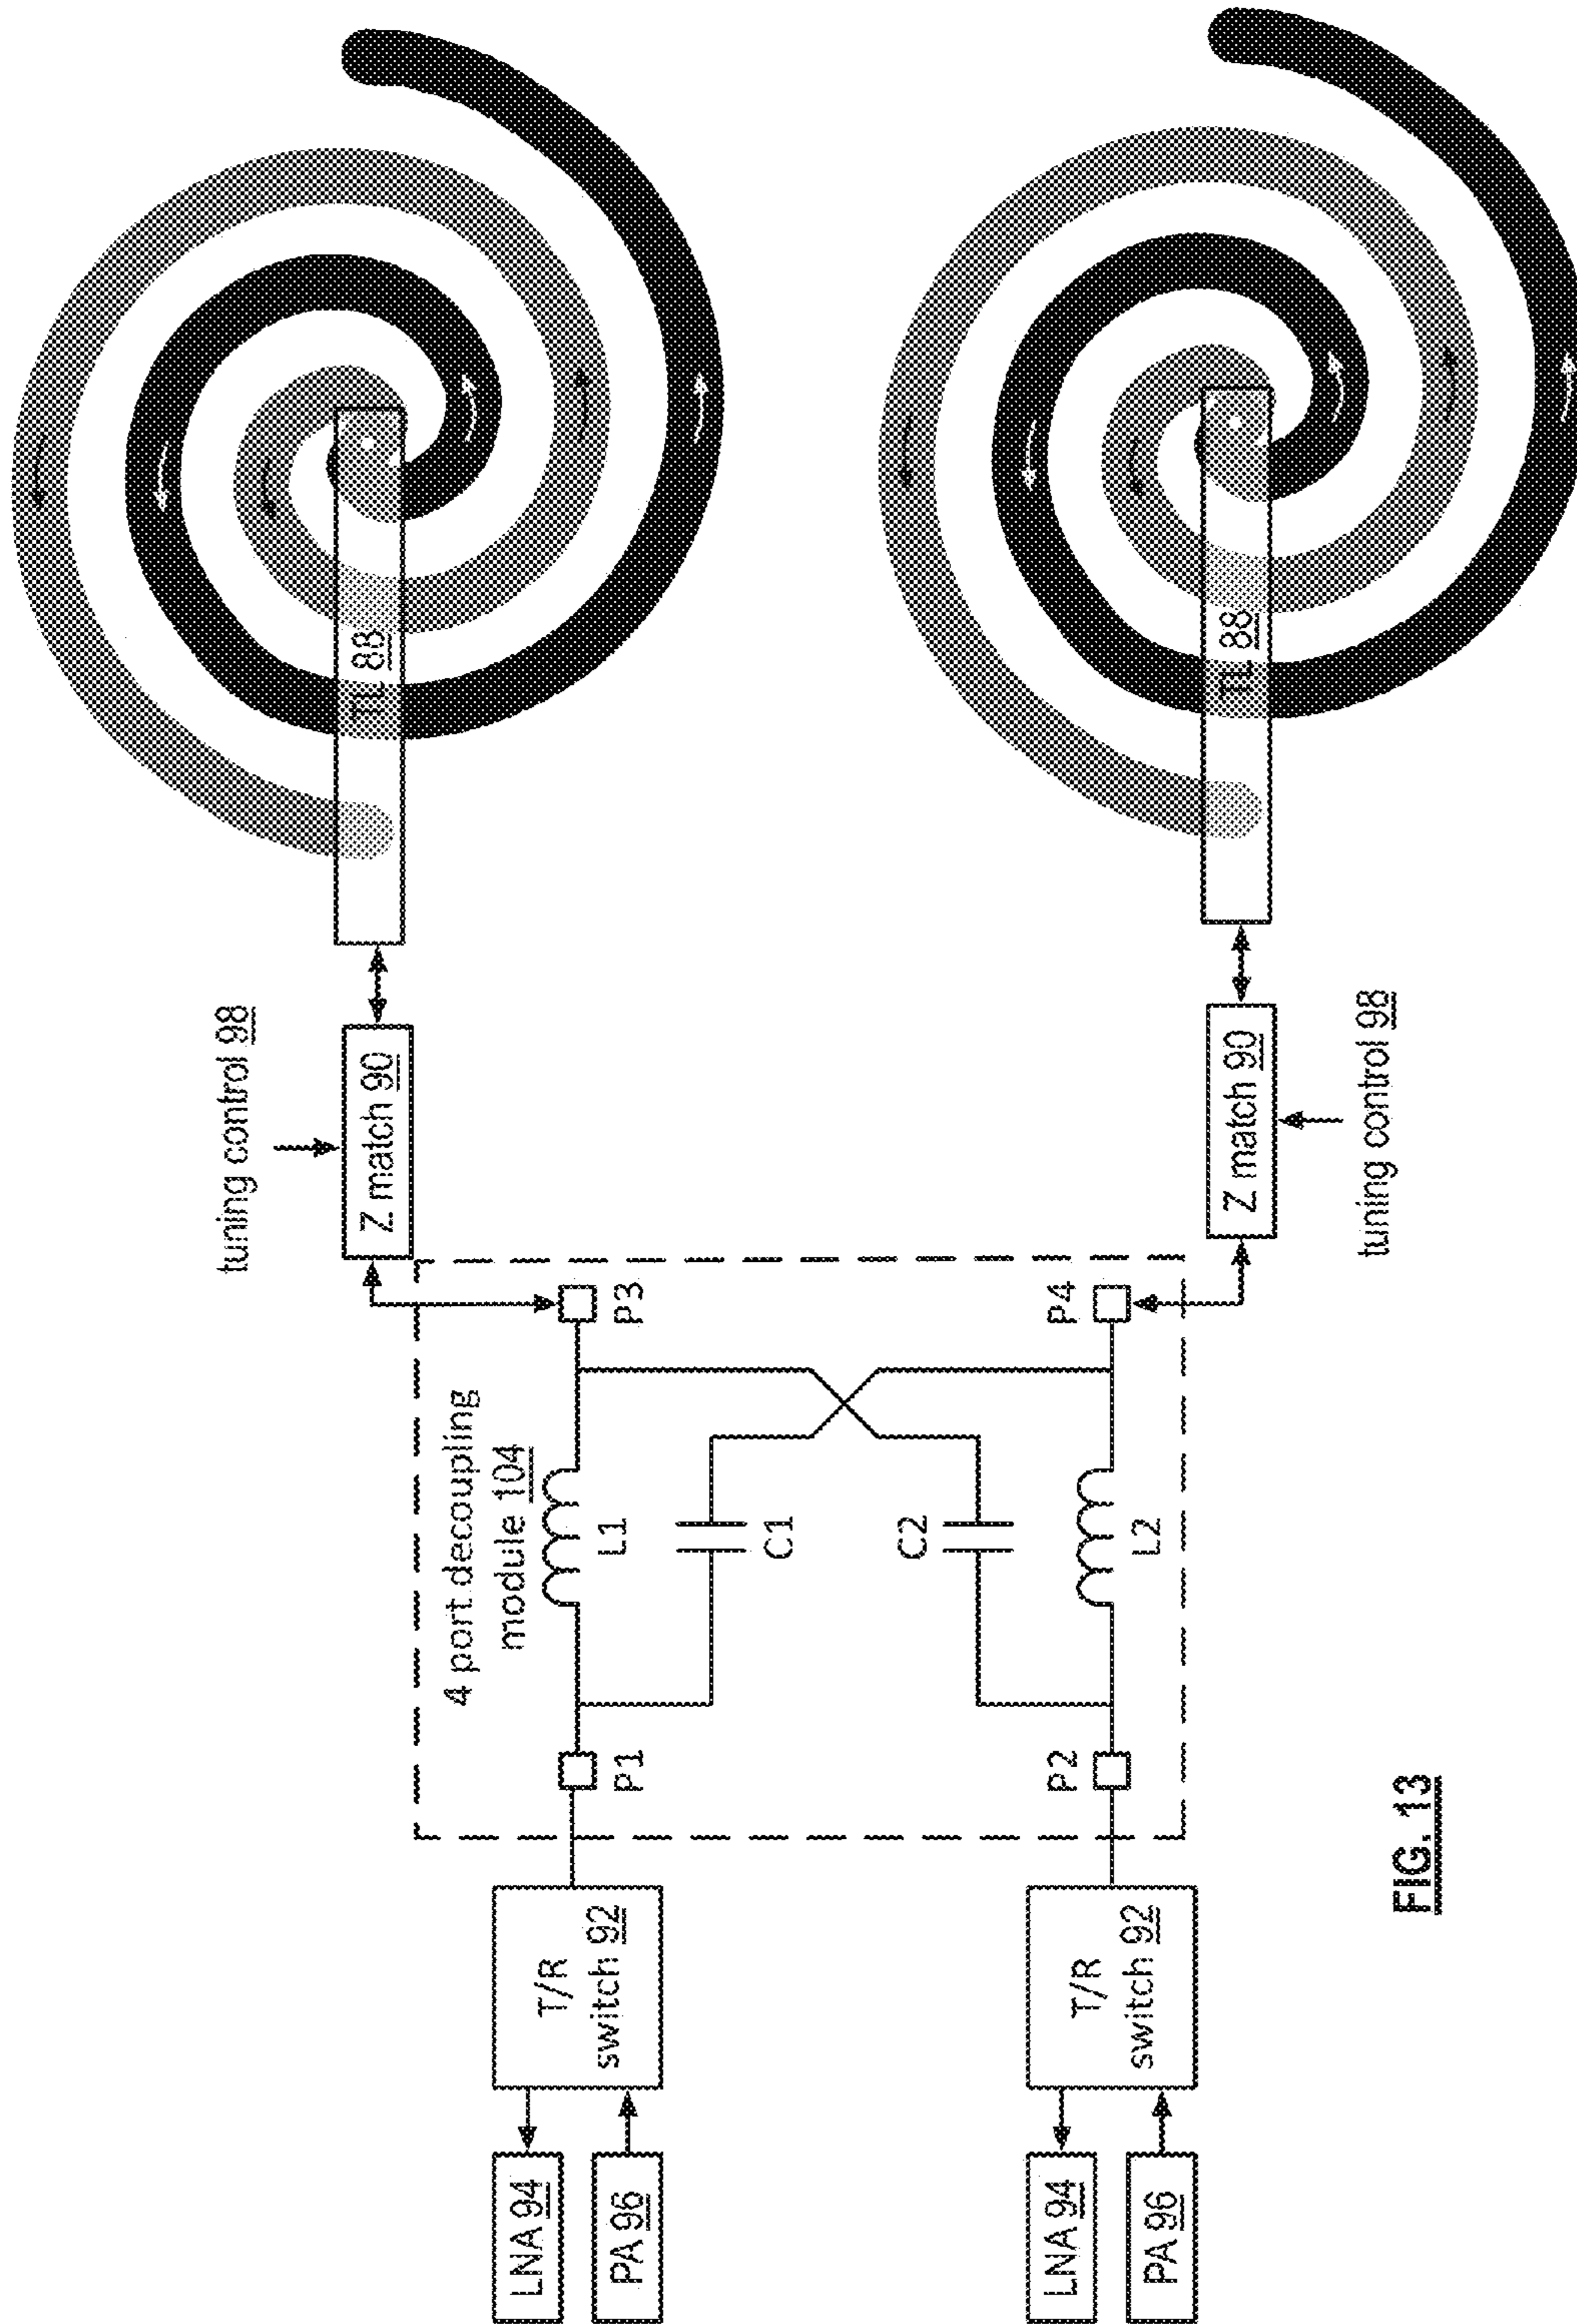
TL 88

TL 88

tuning control 98

Z match 90

Z match 90

tuning control 98

4 port decoupling module 104

P3

P4

L1

C1

C2

L2

P1

P2

T/R switch 92

T/R switch 92

LNA 94

PA 96

LNA 94

PA 96

FIG. 13